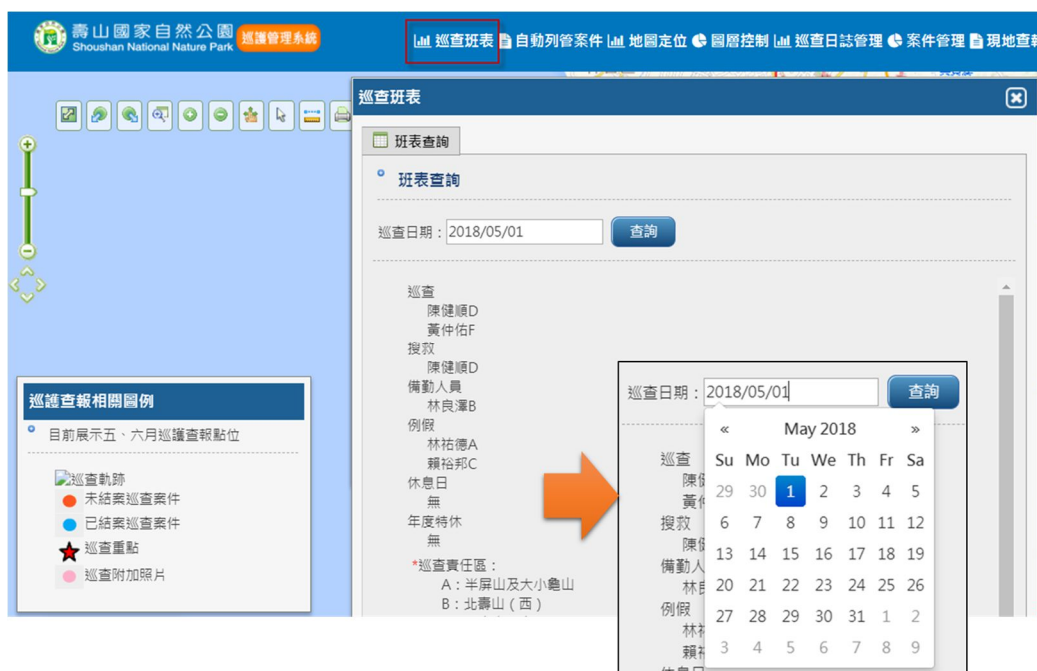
壽山國家自然公園 Shoushan National Nature Park 巡護管理系統

巡查班表 自動列管案件 地圖定位 圖層控制 巡查日誌管理 案件管理 現地查

巡查班表

班表查詢

班表查詢

巡查日期：2018/05/01 查詢

巡查
陳健順D
黃仲佑F
搜救
陳健順D
備勤人員
林良澤B
例假
林祐德A
賴裕邦C
休息日
無
年度特休
無
*巡查責任區：
A：半屏山及大小龜山
B：北壽山（西）

巡護查報相關圖例

目前展示五、六月巡護查報點位

巡查軌跡
未結案巡查案件
已結案巡查案件
巡查重點
巡查附加照片

巡查日期：2018/05/01 查詢

巡查
陳
黃
搜救
陳
備勤人
林
例假
林
賴

« May 2018 »

| Su | Mo | Tu | We | Th | Fr | Sa |
|---|---|---|---|---|---|---|
| 29 | 30 | 1 | 2 | 3 | 4 | 5 |
| 6 | 7 | 8 | 9 | 10 | 11 | 12 |
| 13 | 14 | 15 | 16 | 17 | 18 | 19 |
| 20 | 21 | 22 | 23 | 24 | 25 | 26 |
| 27 | 28 | 29 | 30 | 31 | 1 | 2 |
| 3 | 4 | 5 | 6 | 7 | 8 | 9 |